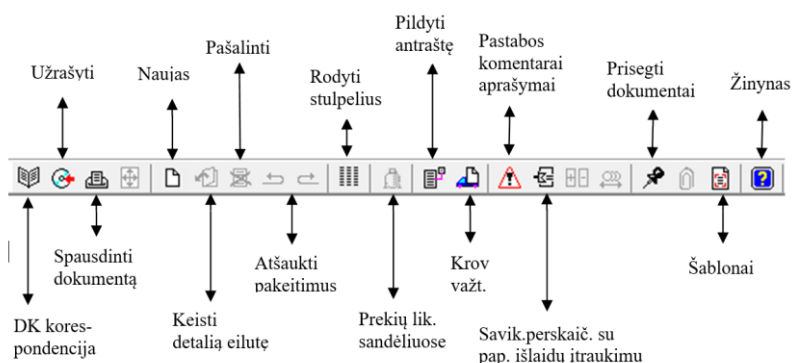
Užrašyti

Naujas

Pašalinti

Rodyti stulpelius

Pildyti antraštę

Pastabos komentarai aprašymai

Prisegti dokumentai

Žinynas

Spausdinti dokumentą

Atšaukti pakeitimus

Krov važt.

Šablonai

DK korespondencija

Keisti detalią eilutę

Prekių lik. sandėliuose

Savik.perskaič. su pap. išlaidų įtraukimu